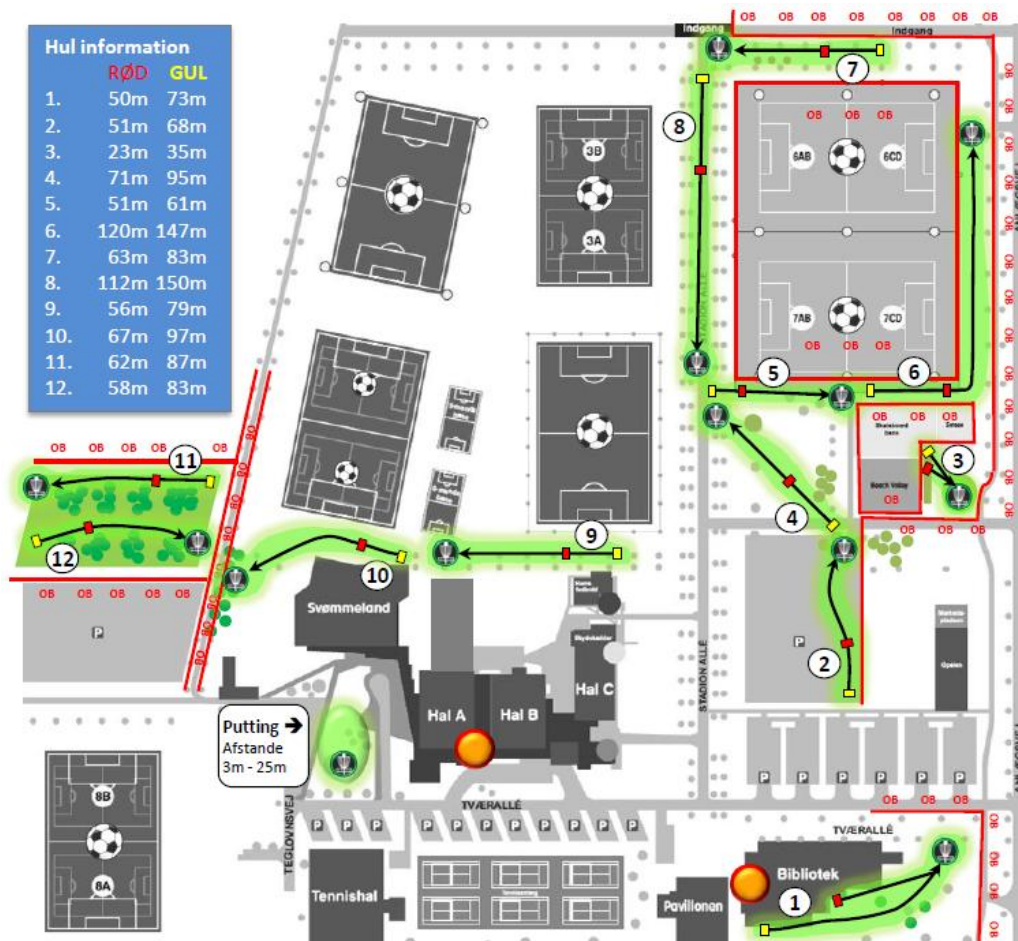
Hul information

| | RØD | GUL |
|---|---|---|
| 1. | 50m | 73m |
| 2. | 51m | 68m |
| 3. | 23m | 35m |
| 4. | 71m | 95m |
| 5. | 51m | 61m |
| 6. | 120m | 147m |
| 7. | 63m | 83m |
| 8. | 112m | 150m |
| 9. | 56m | 79m |
| 10. | 67m | 97m |
| 11. | 62m | 87m |
| 12. | 58m | 83m |

Indgang
OB OB OB OB OB OB OB OB
Indgang
7
8
OB OB OB
6AB 6CD
3B
3A
7AB 7CD
OB OB OB
5 6
OB OB OB
3
4
OB OB OB OB
11
OB OB OB OB
12
9
10
OB OB OB OB OB
Svømmeland
P
2
P
STADION ALLÉ
Hal C
Hal A
Hal B
Putting ➔
Afstande
3m - 25m
TVÆRALLÉ
P P P P P P P P P P
P P P P P
8B
8A
TEGLOVNSVEJ
Tennishal
TVÆRALLÉ
Bibliotek
1
Pavillonen
OB OB OB OB